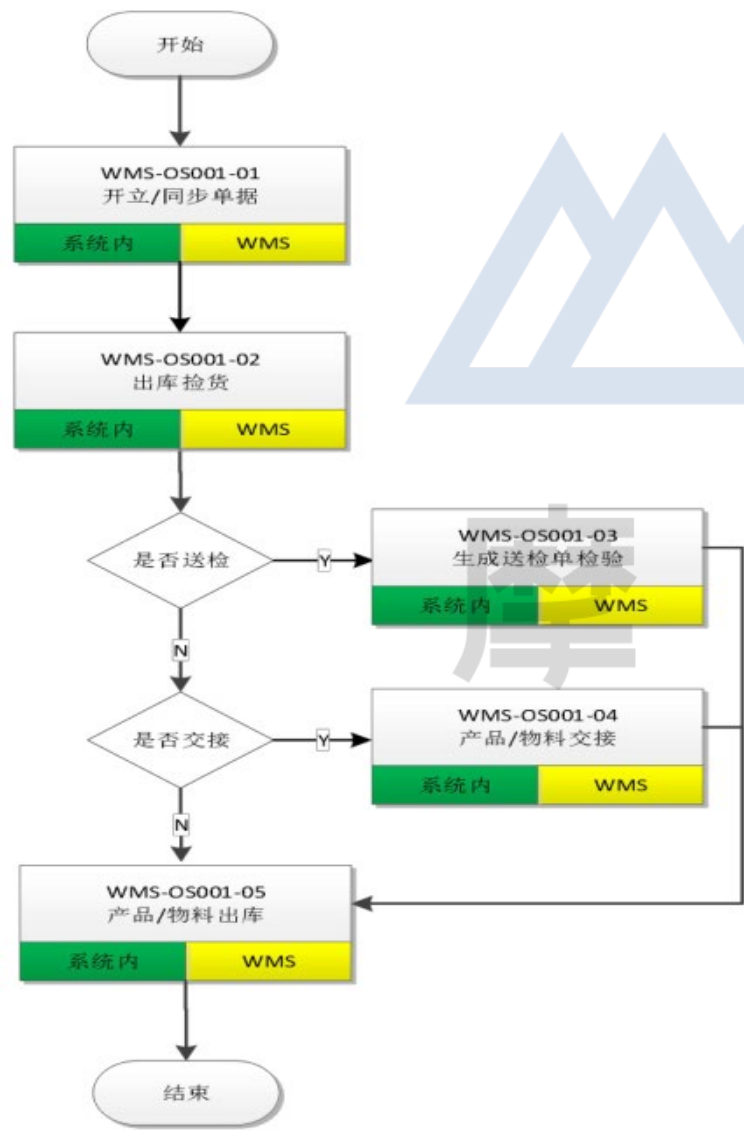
开始

WMS-OS001-01
开立/同步单据
系统内 WMS

WMS-OS001-02
出库检货
系统内 WMS

是否送检

Y

WMS-OS001-03
生成送检单检验
系统内 WMS

N

是否交接

Y

WMS-OS001-04
产品/物料交接
系统内 WMS

N

WMS-OS001-05
产品/物料出库
系统内 WMS

结束

摩